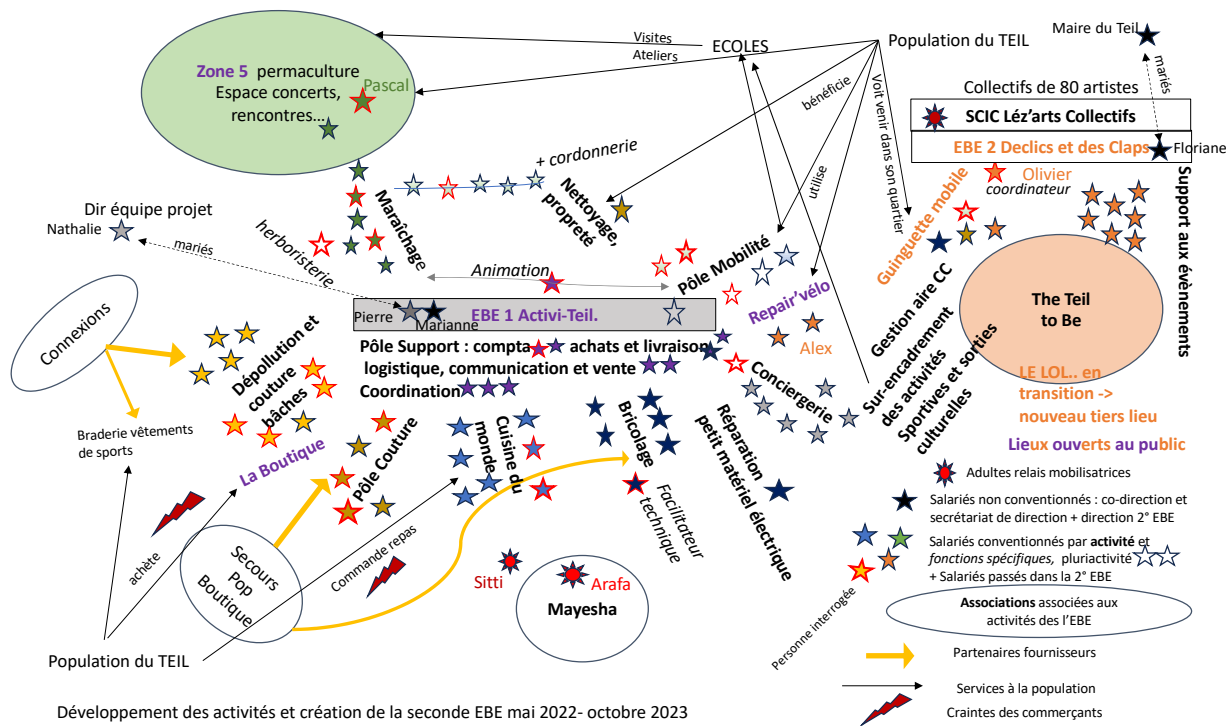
Zone 5 permaculture
Espace concerts, rencontres…
Pascal

Visites
Ateliers
ECOLES
Population du TEIL
Maire du Teil
mariés
Collectifs de 80 artistes
SCIC Léz'arts Collectifs
EBE 2 Declics et des Claps
Floriane
Olivier
coordinateur

bénéficie
utilise
Voit venir dans son quartier

+ cordonnerie
Nettoyage, propreté
Maraîchage
herboristerie
Dir équipe projet
Nathalie
mariés
Animation
Pôle Mobilité
Repair'vélo
Alex
Guinguette mobile
Gestion aire CC
Sur-encadrement des activités Sportives et sorties culturelles
Support aux évènements
The Teil to Be
LE LOL.. en transition -> nouveau tiers lieu
Lieux ouverts au public

Pierre
Marianne
EBE 1 Activi-Teil.
Pôle Support : compta achats et livraison logistique, communication et vente
Coordination
Conciergerie

Connexions
Braderie vêtements de sports
Dépollution et couture bâches
La Boutique
Pôle Couture
Cuisine du monde
Bricolage
Facilitateur technique
Réparation petit matériel électrique

achète
Secours Pop Boutique
Commande repas
Sitti
Arafa
Mayesha
Population du TEIL
Personne interrogée

Adultes relais mobilisatrices
Salariés non conventionnés : co-direction et secrétariat de direction + direction 2° EBE
Salariés conventionnés par activité et fonctions spécifiques, pluriactivité + Salariés passés dans la 2° EBE
Associations associées aux activités de l'EBE
Partenaires fournisseurs
Services à la population
Craintes des commerçants

Développement des activités et création de la seconde EBE mai 2022- octobre 2023